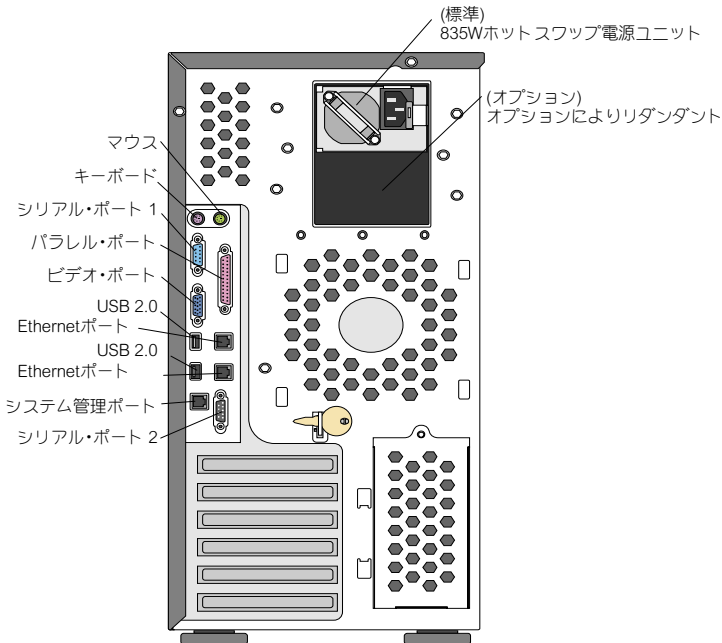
(標準)
835Wホットスワップ電源ユニット

(オプション)
オプションによりリダンダント

マウス

キーボード

シリアル・ポート 1

パラレル・ポート

ビデオ・ポート

USB 2.0

Ethernetポート

USB 2.0

Ethernetポート

システム管理ポート

シリアル・ポート 2